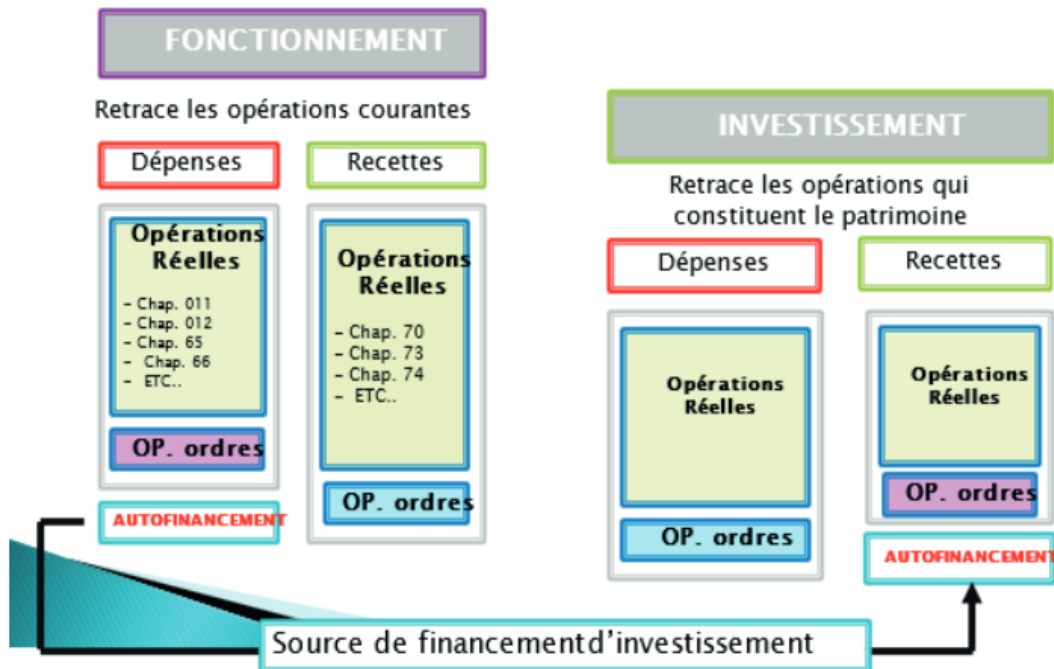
FONCTIONNEMENT

Retrace les opérations courantes

Dépenses

Opérations Réelles

- Chap. 011
- Chap. 012
- Chap. 65
- Chap. 66
- ETC..

OP. ordres

AUTOFINANCEMENT

Recettes

Opérations Réelles

- Chap. 70
- Chap. 73
- Chap. 74
- ETC..

OP. ordres

INVESTISSEMENT

Retrace les opérations qui constituent le patrimoine

Dépenses

Opérations Réelles

OP. ordres

Recettes

Opérations Réelles

OP. ordres

AUTOFINANCEMENT

Source de financementd'investissement